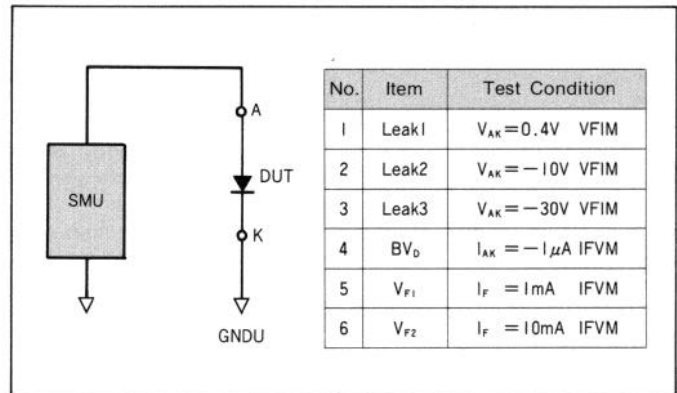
A

SMU

DUT

K

GNDU

| No. | Item | Test Condition |
|---|---|---|
| 1 | Leak1 | $V_{AK}=0.4V$ VFIM |
| 2 | Leak2 | $V_{AK}=-10V$ VFIM |
| 3 | Leak3 | $V_{AK}=-30V$ VFIM |
| 4 | $BV_D$ | $I_{AK}=-1\mu A$ IFVM |
| 5 | $V_{F1}$ | $I_F=1mA$ IFVM |
| 6 | $V_{F2}$ | $I_F=10mA$ IFVM |